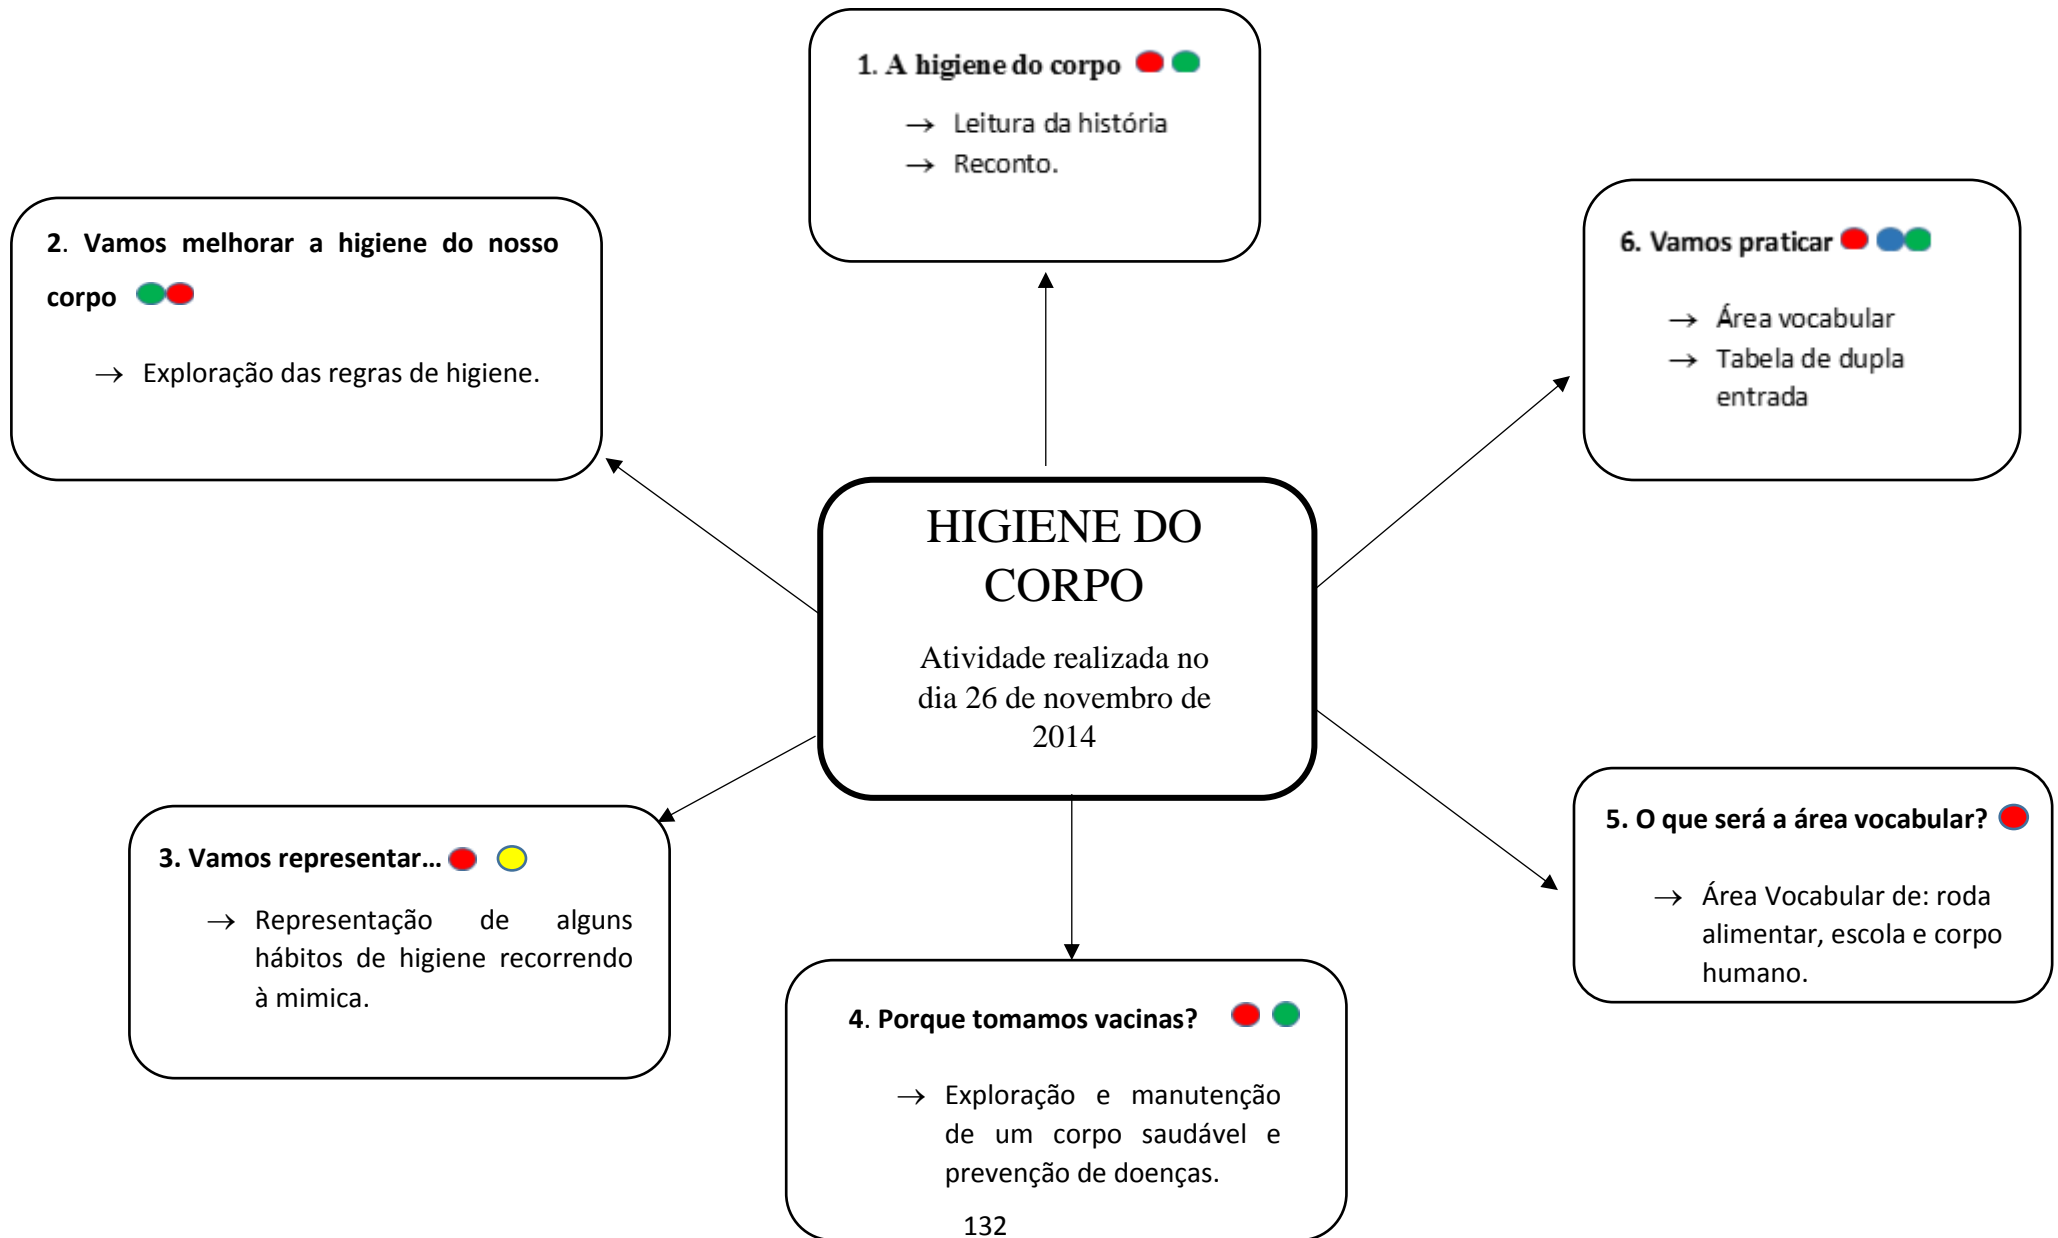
1. A higiene do corpo

→ Leitura da história
→ Reconto.

2. Vamos melhorar a higiene do nosso corpo

→ Exploração das regras de higiene.

6. Vamos praticar

→ Área vocabular
→ Tabela de dupla entrada

HIGIENE DO CORPO

Atividade realizada no dia 26 de novembro de 2014

5. O que será a área vocabular?

→ Área Vocabular de: roda alimentar, escola e corpo humano.

3. Vamos representar…

→ Representação de alguns hábitos de higiene recorrendo à mimica.

4. Porque tomamos vacinas?

→ Exploração e manutenção de um corpo saudável e prevenção de doenças.

132